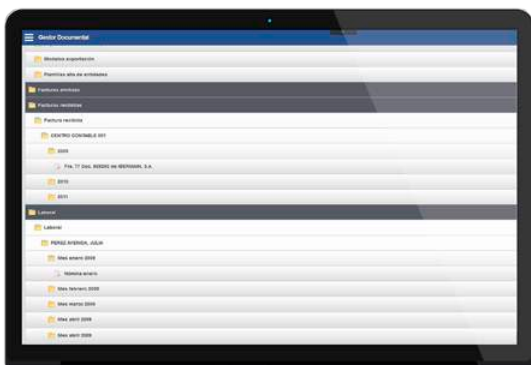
Gestor Documental

Modelos exportación

Plantillas alta de entidades

Facturas emitidas

Facturas recibidas

Factura recibida

CENTRO CONTABLE 001

2009

Fra. 77 Doc. 90000 de IBERDAM, S.A.

2010

2011

Laboral

Laboral

PEREZ ATIENZA, JULIA

Mes enero 2009

Nómina enero

Mes febrero 2009

Mes marzo 2009

Mes abril 2009

Mes abril 2009